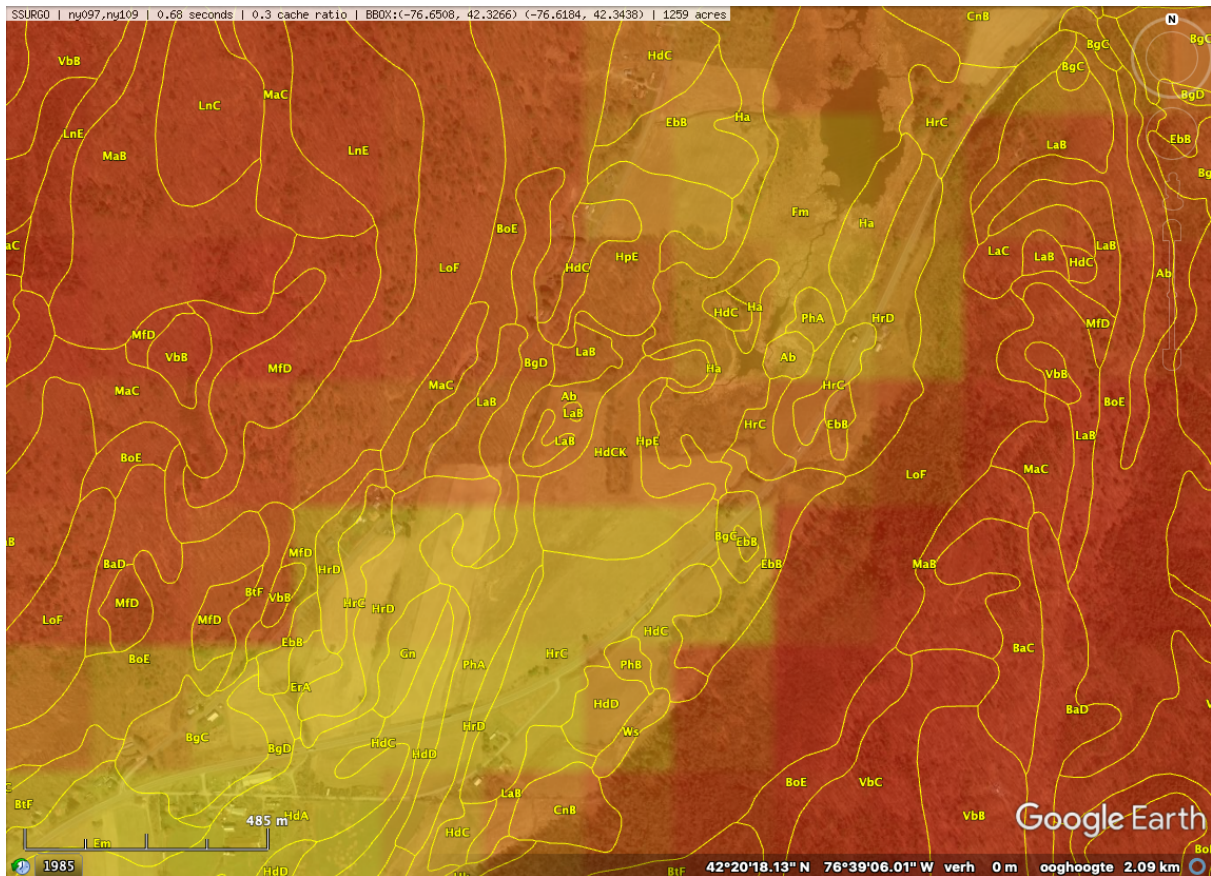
SSURGO | ny097,ny109 | 0.68 seconds | 0.3 cache ratio | BBOX:(-76.6508, 42.3266) (-76.6184, 42.3438) | 1259 acres

N

VbB LnC MaC LnE MaB LnE HdC EbB Ha CnB BgC BgC BgD EbB HrC LaB Bg Fm Ha BoE LoF HdC HpE LaC LaB HdC LaB Ab MfD VbB MfD HdC Ha PhA HrD MfD LaB BgD Ab Ha HrC VbB MaC LaB Ab LaB EbB HrC BoE LaB HdCK HpE BoE LoF MaC BgC EbB EbB MfD BaD HrD MfD BtF VbB HrC HrD MaB LoF MfD BoE EbB Gn PhA HrC HdC PhB BaC ErA HdD BaD BgC BgD HdC HdD HrD Ws BtF LaB CnB BoE VbC VbB Em HdA HdC HdD BtF

485 m

1985

Google Earth

42°20'18.13" N 76°39'06.01" W verh 0 m ooghoogte 2.09 km